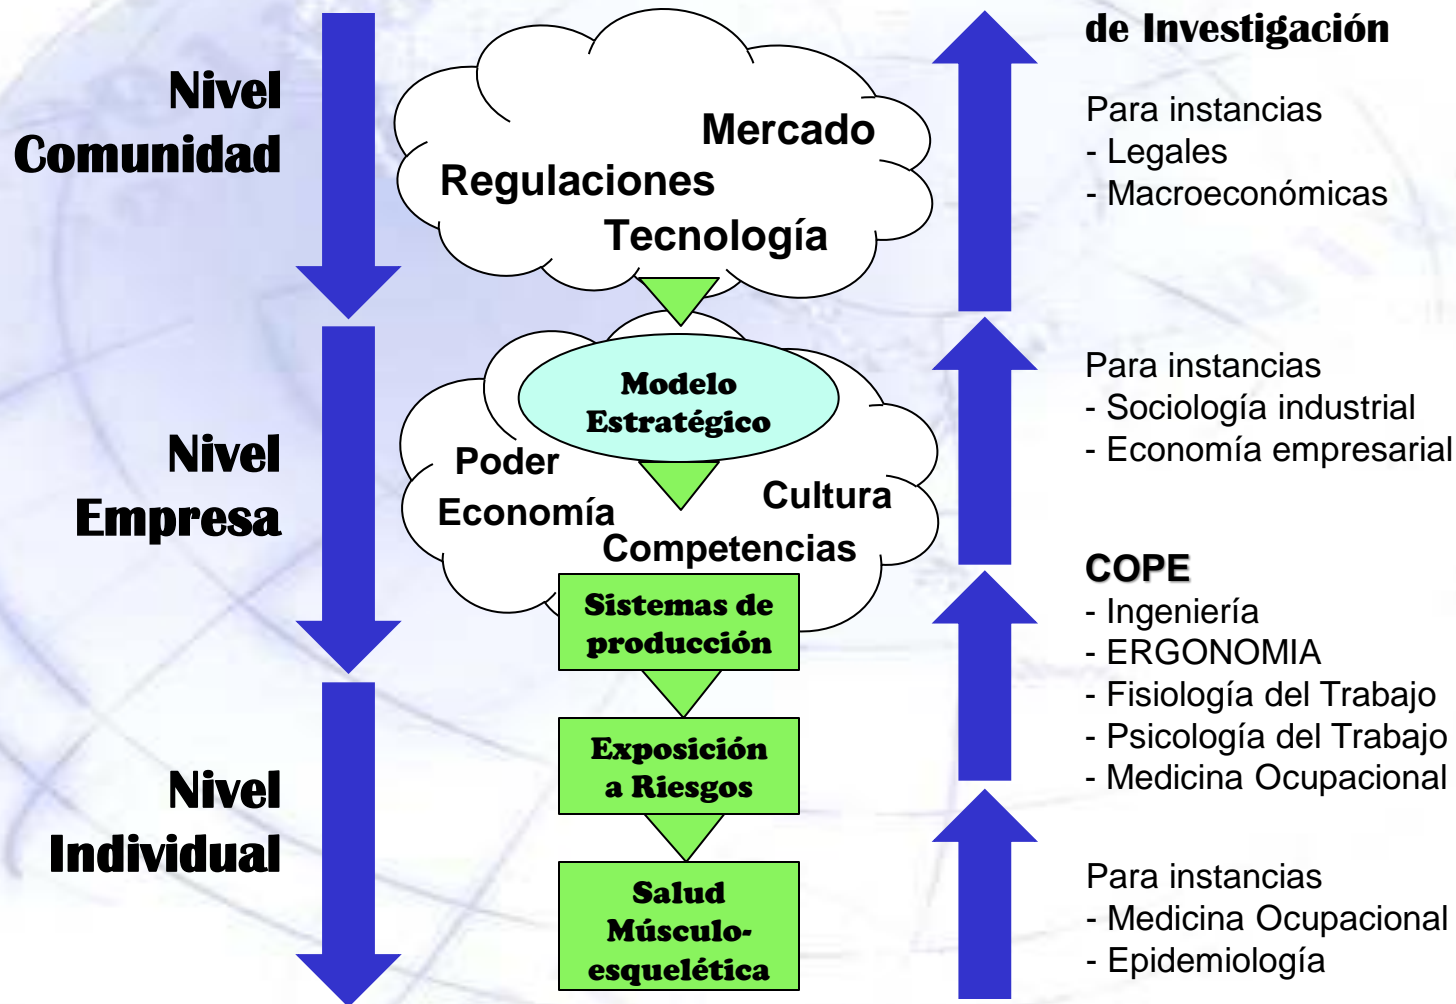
Nivel Comunidad

Mercado
Regulaciones
Tecnología

de Investigación

Para instancias
- Legales
- Macroeconómicas

Modelo Estratégico

Poder
Economía
Cultura
Competencias

Nivel Empresa

Para instancias
- Sociología industrial
- Economía empresarial

Sistemas de producción

COPE
- Ingeniería
- ERGONOMIA
- Fisiología del Trabajo
- Psicología del Trabajo
- Medicina Ocupacional

Exposición a Riesgos

Nivel Individual

Salud Músculo-esquelética

Para instancias
- Medicina Ocupacional
- Epidemiología